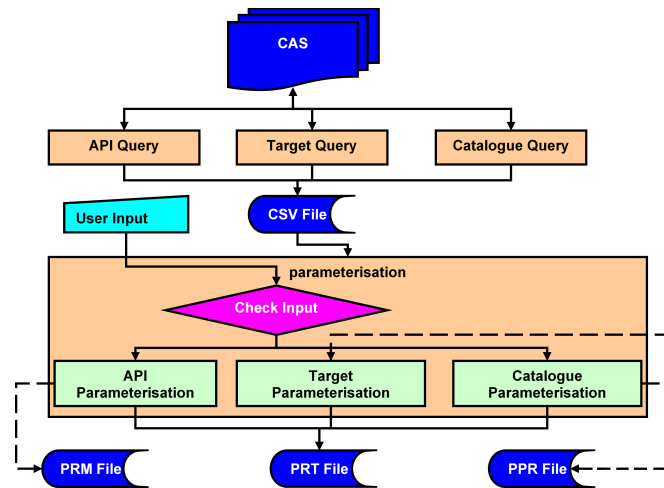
CAS

API Query

Target Query

Catalogue Query

User Input

CSV File

parameterisation

Check Input

API Parameterisation

Target Parameterisation

Catalogue Parameterisation

PRM File

PRT File

PPR File